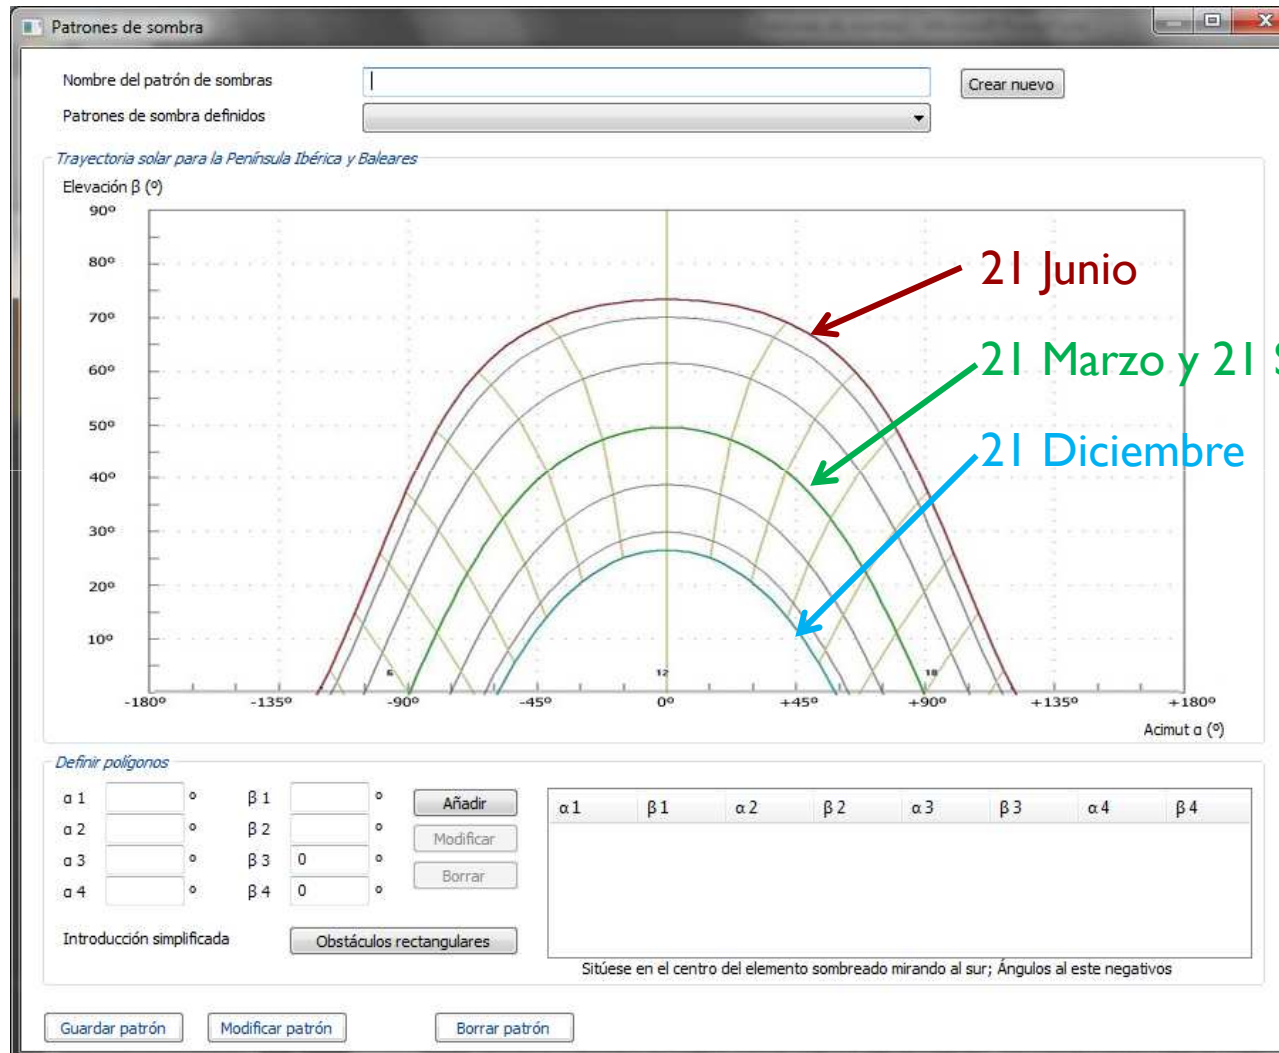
Patrones de sombra

Nombre del patrón de sombras

Crear nuevo

Patrones de sombra definidos

Trayectoria solar para la Península Ibérica y Baleares

Elevación β (º)

90º
80º
70º
60º
50º
40º
30º
20º
10º

6
12
18

-180º
-135º
-90º
-45º
0º
+45º
+90º
+135º
+180º

Acimut α (º)

21 Junio

21 Marzo y 21 S

21 Diciembre

Definir polígonos

α 1 º
α 2 º
α 3 º
α 4 º

β 1 º
β 2 º
β 3 0 º
β 4 0 º

Añadir
Modificar
Borrar

| α 1 | β 1 | α 2 | β 2 | α 3 | β 3 | α 4 | β 4 |
|---|---|---|---|---|---|---|---|

Introducción simplificada

Obstáculos rectangulares

Sitúese en el centro del elemento sombreado mirando al sur; Ángulos al este negativos

Guardar patrón
Modificar patrón
Borrar patrón